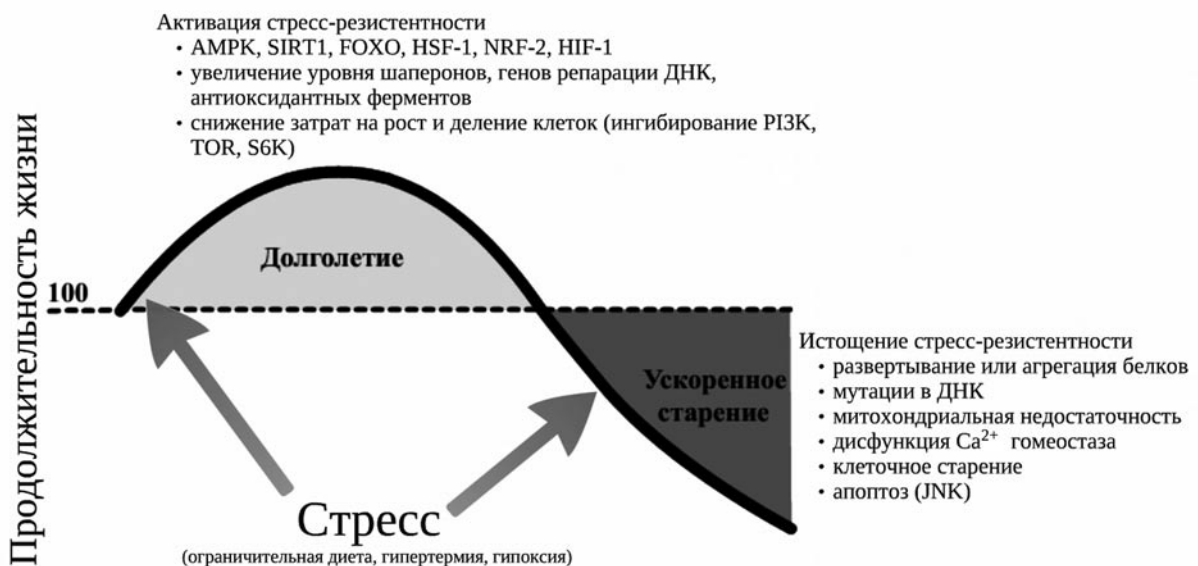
Активация стресс-резистентности
• AMPK, SIRT1, FOXO, HSF-1, NRF-2, HIF-1
• увеличение уровня шаперонов, генов репарации ДНК, антиоксидантных ферментов
• снижение затрат на рост и деление клеток (ингибирование PI3K, TOR, S6K)

Продолжительность жизни

100

Долголетие

Ускоренное старение

Истощение стресс-резистентности
• развертывание или агрегация белков
• мутации в ДНК
• митохондриальная недостаточность
• дисфункция $Ca^{2+}$ гомеостаза
• клеточное старение
• апоптоз (JNK)

Стресс
(ограничительная диета, гипертермия, гипоксия)